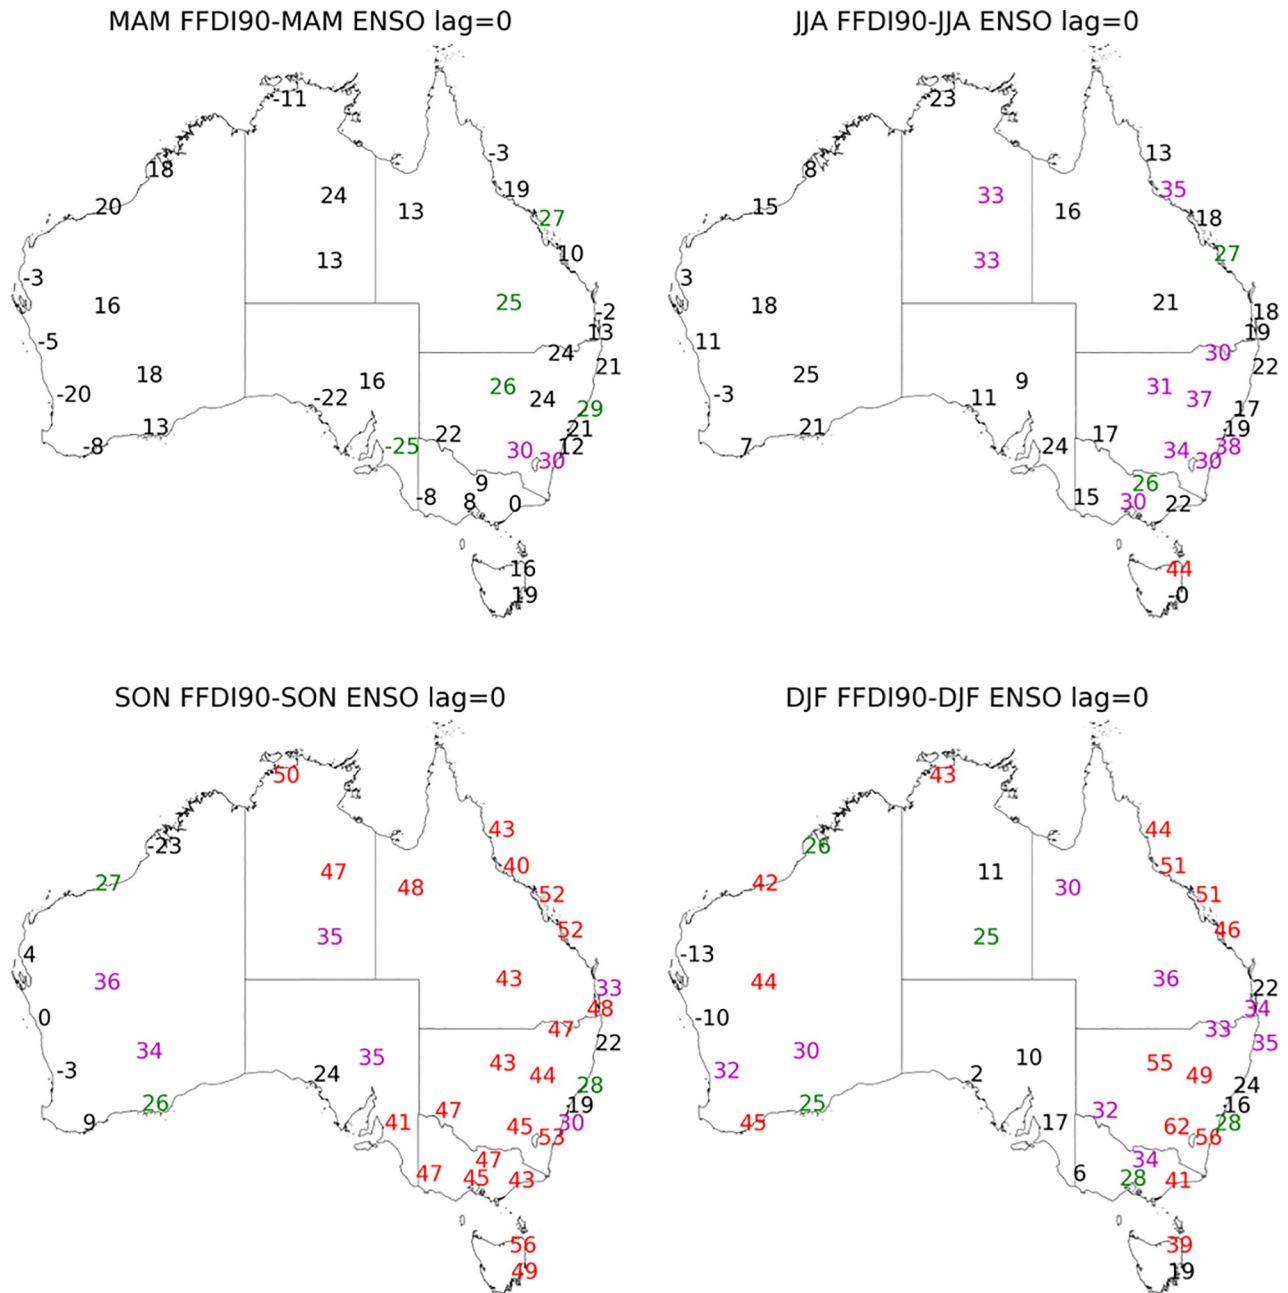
MAM FFDI90-MAM ENSO lag=0

-11
18
20
-3
16
-5
-20
18
13
-8
24
13
13
-3
19
27
10
25
-2
13
24
21
-22
16
26
24
29
-25
22
21
12
30
30
-8
9
8
0
16
19

JJA FFDI90-JJA ENSO lag=0

23
8
15
3
18
11
25
-3
21
7
33
33
16
13
35
18
27
21
18
19
30
22
11
9
31
37
17
24
17
19
34
38
30
26
15
30
22
44
-0

SON FFDI90-SON ENSO lag=0

50
-23
27
4
36
0
34
-3
26
9
47
35
48
43
40
52
52
43
33
48
47
22
24
35
43
44
28
19
41
47
45
30
53
47
47
45
43
56
49

DJF FFDI90-DJF ENSO lag=0

43
26
42
-13
44
-10
32
30
25
45
11
25
30
44
51
51
46
36
22
34
33
35
2
10
55
49
24
16
32
17
62
28
56
34
6
28
41
39
19